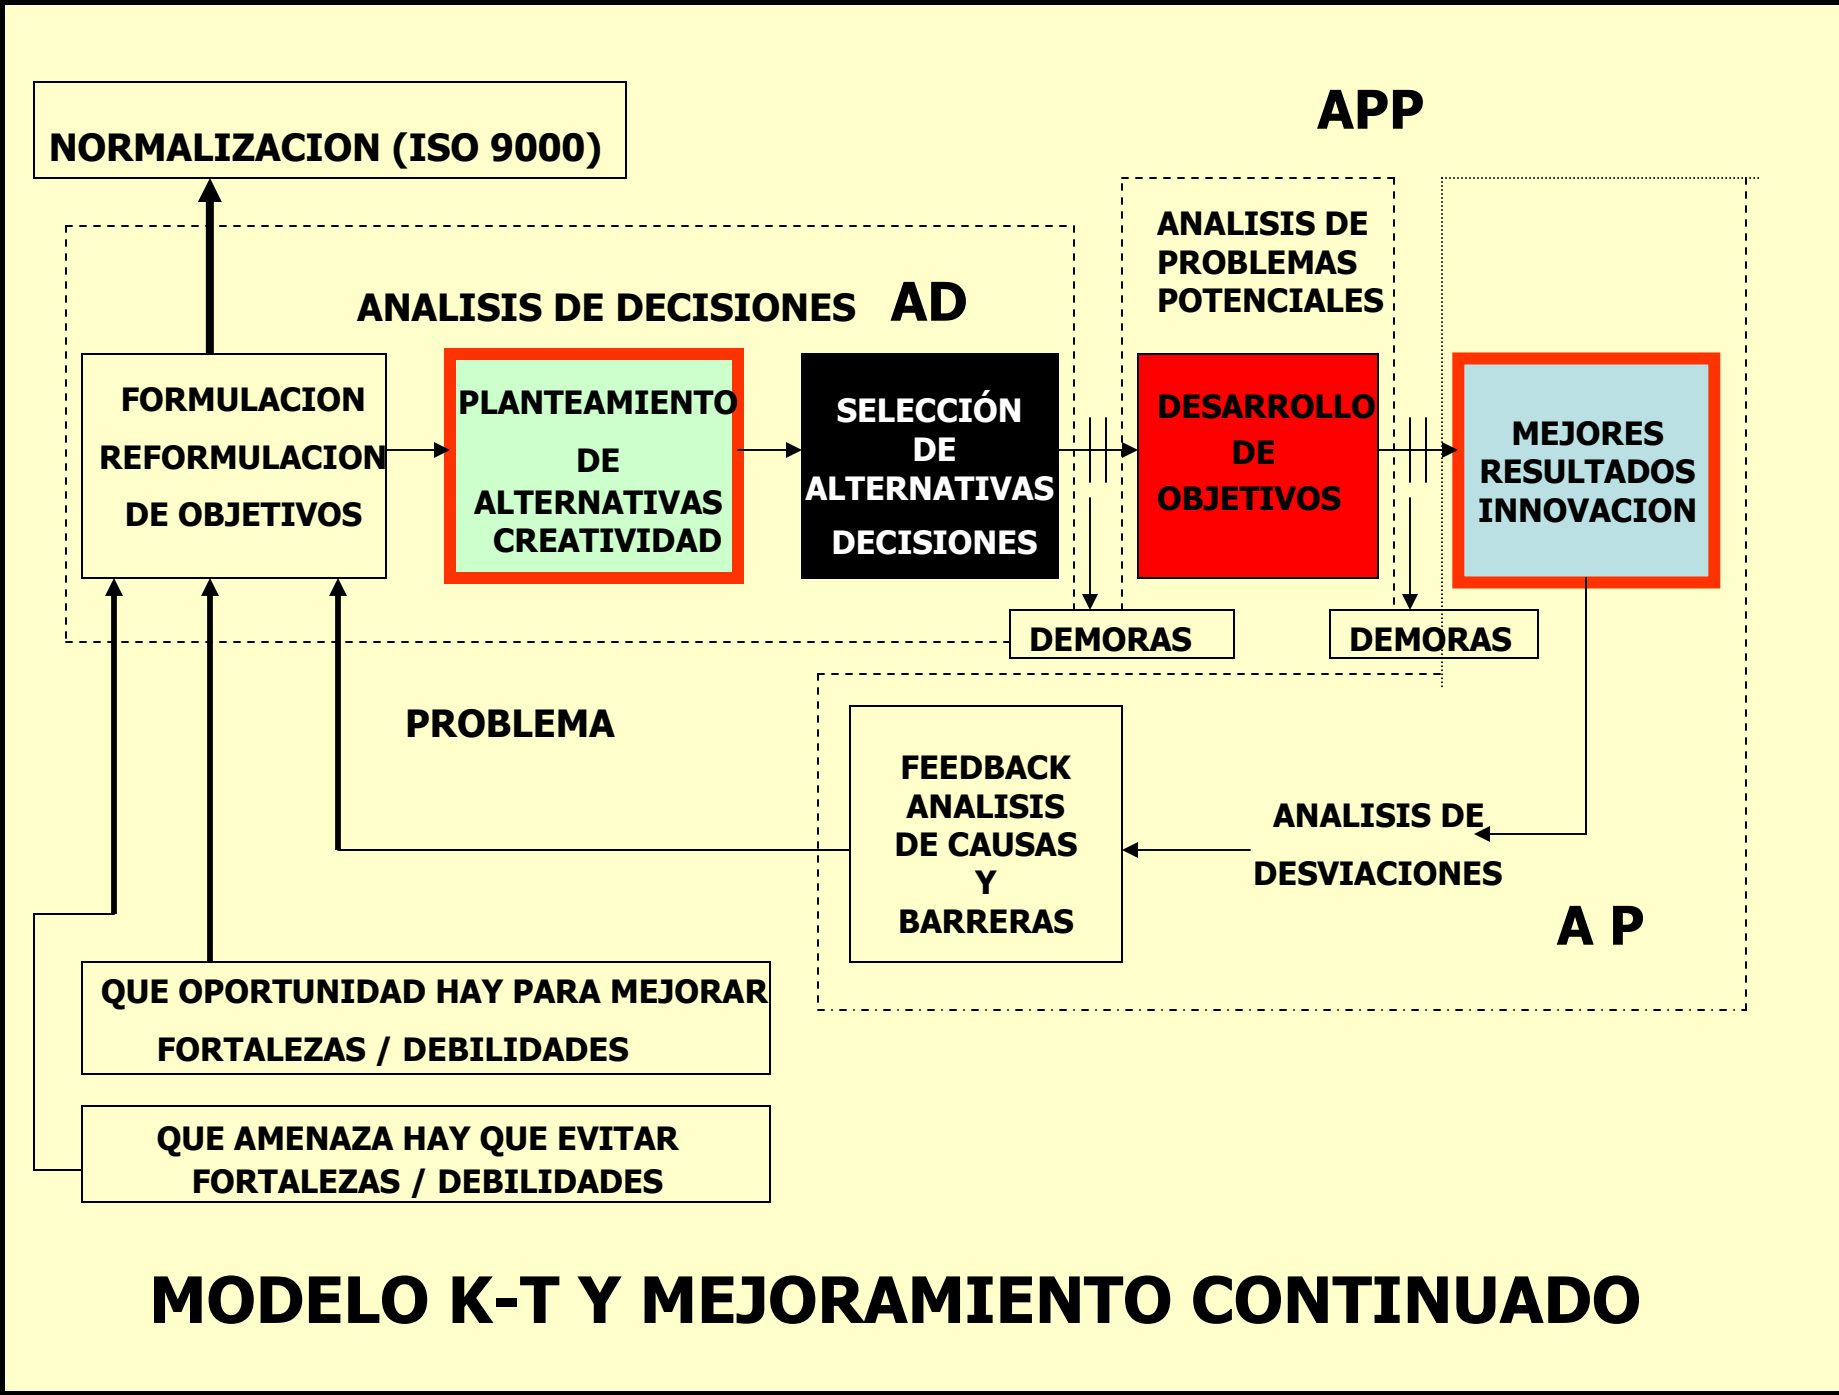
NORMALIZACION (ISO 9000)

APP

ANALISIS DE PROBLEMAS POTENCIALES

ANALISIS DE DECISIONES AD

FORMULACION REFORMULACION DE OBJETIVOS

PLANTEAMIENTO DE ALTERNATIVAS CREATIVIDAD

SELECCIÓN DE ALTERNATIVAS DECISIONES

DESARROLLO DE OBJETIVOS

MEJORES RESULTADOS INNOVACION

DEMORAS

DEMORAS

PROBLEMA

FEEDBACK ANALISIS DE CAUSAS Y BARRERAS

ANALISIS DE DESVIACIONES

A P

QUE OPORTUNIDAD HAY PARA MEJORAR
FORTALEZAS / DEBILIDADES

QUE AMENAZA HAY QUE EVITAR
FORTALEZAS / DEBILIDADES

MODELO K-T Y MEJORAMIENTO CONTINUADO